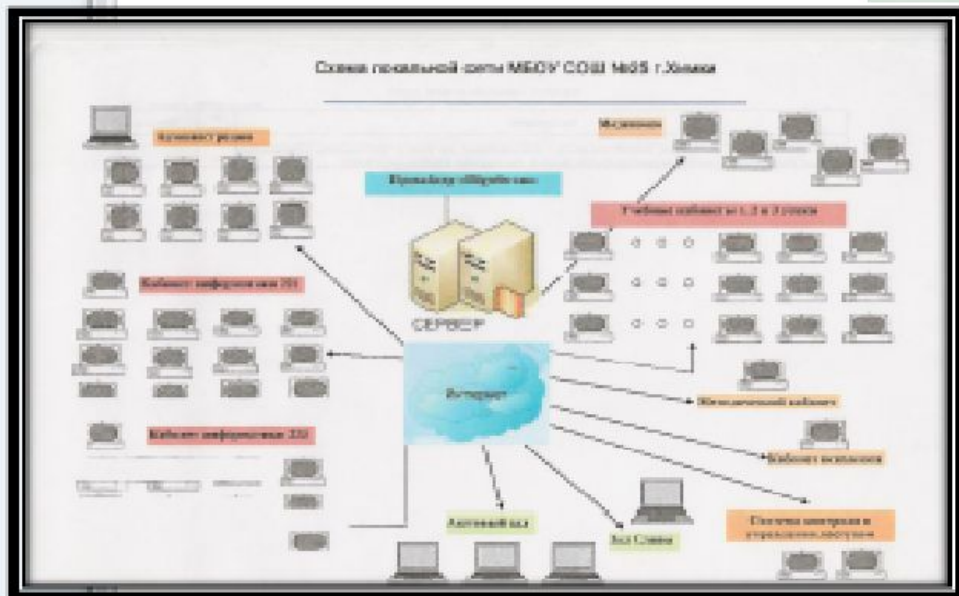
Схема локальной сети МБОУ СОШ №5 г.Химки

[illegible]

Медиатека

Провайдер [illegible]

Учебные кабинеты 1, 2 и 3 этажи

СЕРВЕР

Кабинет информатики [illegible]

Интернет

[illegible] кабинет

Кабинет информатики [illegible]

Кабинет психолога

Актовый зал

Зал Славы

Пункты контроля и управления доступом